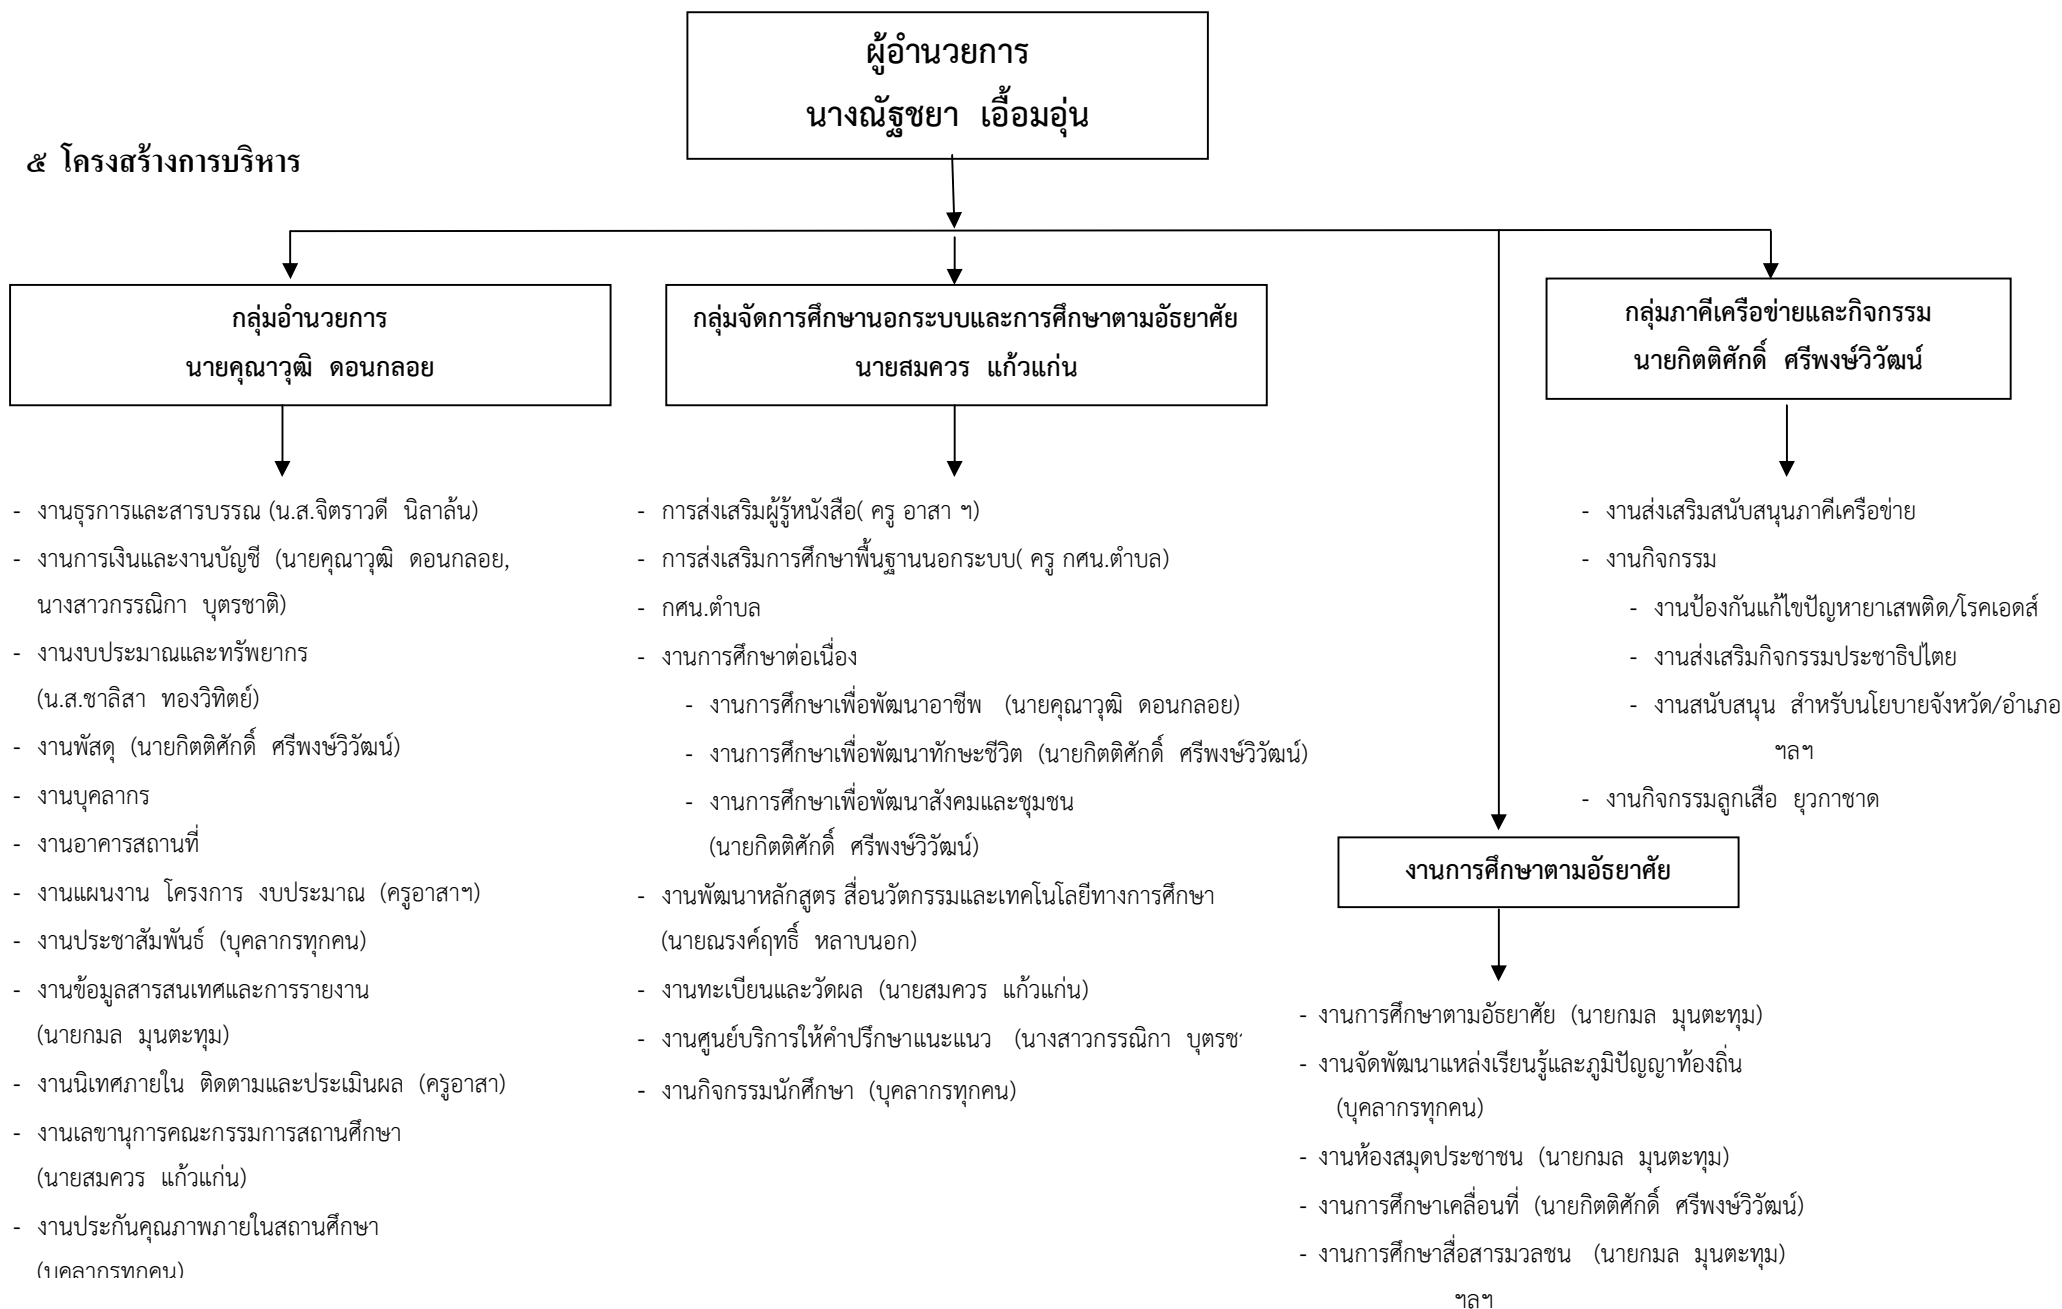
ผู้อำนวยการ
นางณัฐชยา เอื้อมอุ่น

๕ โครงสร้างการบริหาร

กลุ่มอำนวยการ
นายคุณาวุฒิ ดอนกลอย

- งานธุรการและสารบรรณ (น.ส.จิตราวดี นิลาล้น)
- งานการเงินและงานบัญชี (นายคุณาวุฒิ ดอนกลอย, นางสาวกรรณิกา บุตรชาติ)
- งานงบประมาณและทรัพยากร (น.ส.ชาลิสา ทองวิทิตย์)
- งานพัสดุ (นายกิตติศักดิ์ ศรีพงษ์วิวัฒน์)
- งานบุคลากร
- งานอาคารสถานที่
- งานแผนงาน โครงการ งบประมาณ (ครูอาสาฯ)
- งานประชาสัมพันธ์ (บุคลากรทุกคน)
- งานข้อมูลสารสนเทศและการรายงาน (นายกมล มุนตะทุม)
- งานนิเทศภายใน ติดตามและประเมินผล (ครูอาสา)
- งานเลขานุการคณะกรรมการสถานศึกษา (นายสมควร แก้วแก่น)
- งานประกันคุณภาพภายในสถานศึกษา (บุคลากรทุกคน)

กลุ่มจัดการศึกษานอกระบบและการศึกษาตามอัธยาศัย
นายสมควร แก้วแก่น

- การส่งเสริมผู้รู้หนังสือ( ครู อาสา ฯ)
- การส่งเสริมการศึกษาพื้นฐานนอกระบบ( ครู กศน.ตำบล)
- กศน.ตำบล
- งานการศึกษาต่อเนื่อง
- งานการศึกษาเพื่อพัฒนาอาชีพ (นายคุณาวุฒิ ดอนกลอย)
- งานการศึกษาเพื่อพัฒนาทักษะชีวิต (นายกิตติศักดิ์ ศรีพงษ์วิวัฒน์)
- งานการศึกษาเพื่อพัฒนาสังคมและชุมชน (นายกิตติศักดิ์ ศรีพงษ์วิวัฒน์)
- งานพัฒนาหลักสูตร สื่อนวัตกรรมและเทคโนโลยีทางการศึกษา (นายณรงค์ฤทธิ์ หลาบนอก)
- งานทะเบียนและวัดผล (นายสมควร แก้วแก่น)
- งานศูนย์บริการให้คำปรึกษาแนะแนว (นางสาวกรรณิกา บุตรช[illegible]
- งานกิจกรรมนักศึกษา (บุคลากรทุกคน)

กลุ่มภาคีเครือข่ายและกิจกรรม
นายกิตติศักดิ์ ศรีพงษ์วิวัฒน์

- งานส่งเสริมสนับสนุนภาคีเครือข่าย
- งานกิจกรรม
- งานป้องกันแก้ไขปัญหายาเสพติด/โรคเอดส์
- งานส่งเสริมกิจกรรมประชาธิปไตย
- งานสนับสนุน สำหรับนโยบายจังหวัด/อำเภอ ฯลฯ
- งานกิจกรรมลูกเสือ ยุวกาชาด

งานการศึกษาตามอัธยาศัย

- งานการศึกษาตามอัธยาศัย (นายกมล มุนตะทุม)
- งานจัดพัฒนาแหล่งเรียนรู้และภูมิปัญญาท้องถิ่น (บุคลากรทุกคน)
- งานห้องสมุดประชาชน (นายกมล มุนตะทุม)
- งานการศึกษาเคลื่อนที่ (นายกิตติศักดิ์ ศรีพงษ์วิวัฒน์)
- งานการศึกษาสื่อสารมวลชน (นายกมล มุนตะทุม)
ฯลฯ